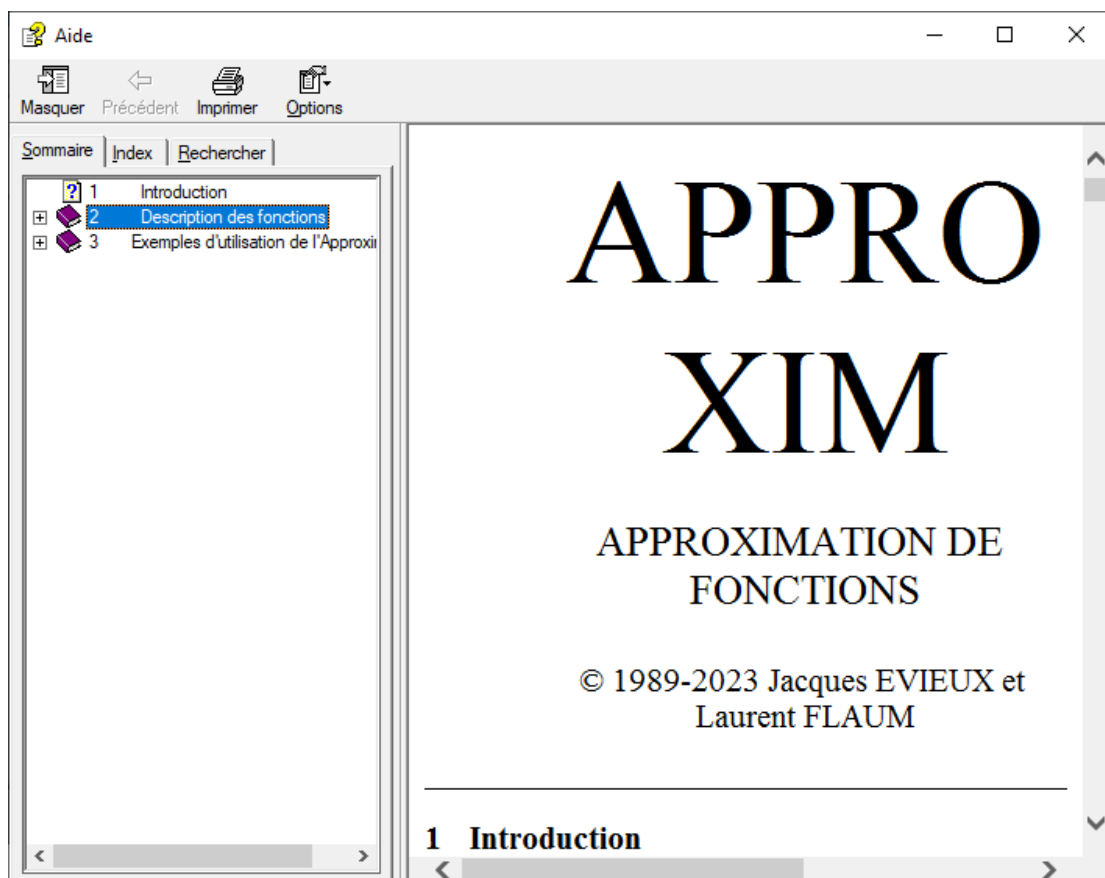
Aide

Masquer Précédent Imprimer Options

Sommaire Index Rechercher

1 Introduction
2 Description des fonctions
3 Exemples d'utilisation de l'Approxi

APPRO
XIM

APPROXIMATION DE FONCTIONS

© 1989-2023 Jacques EVIEUX et Laurent FLAUM

1 Introduction